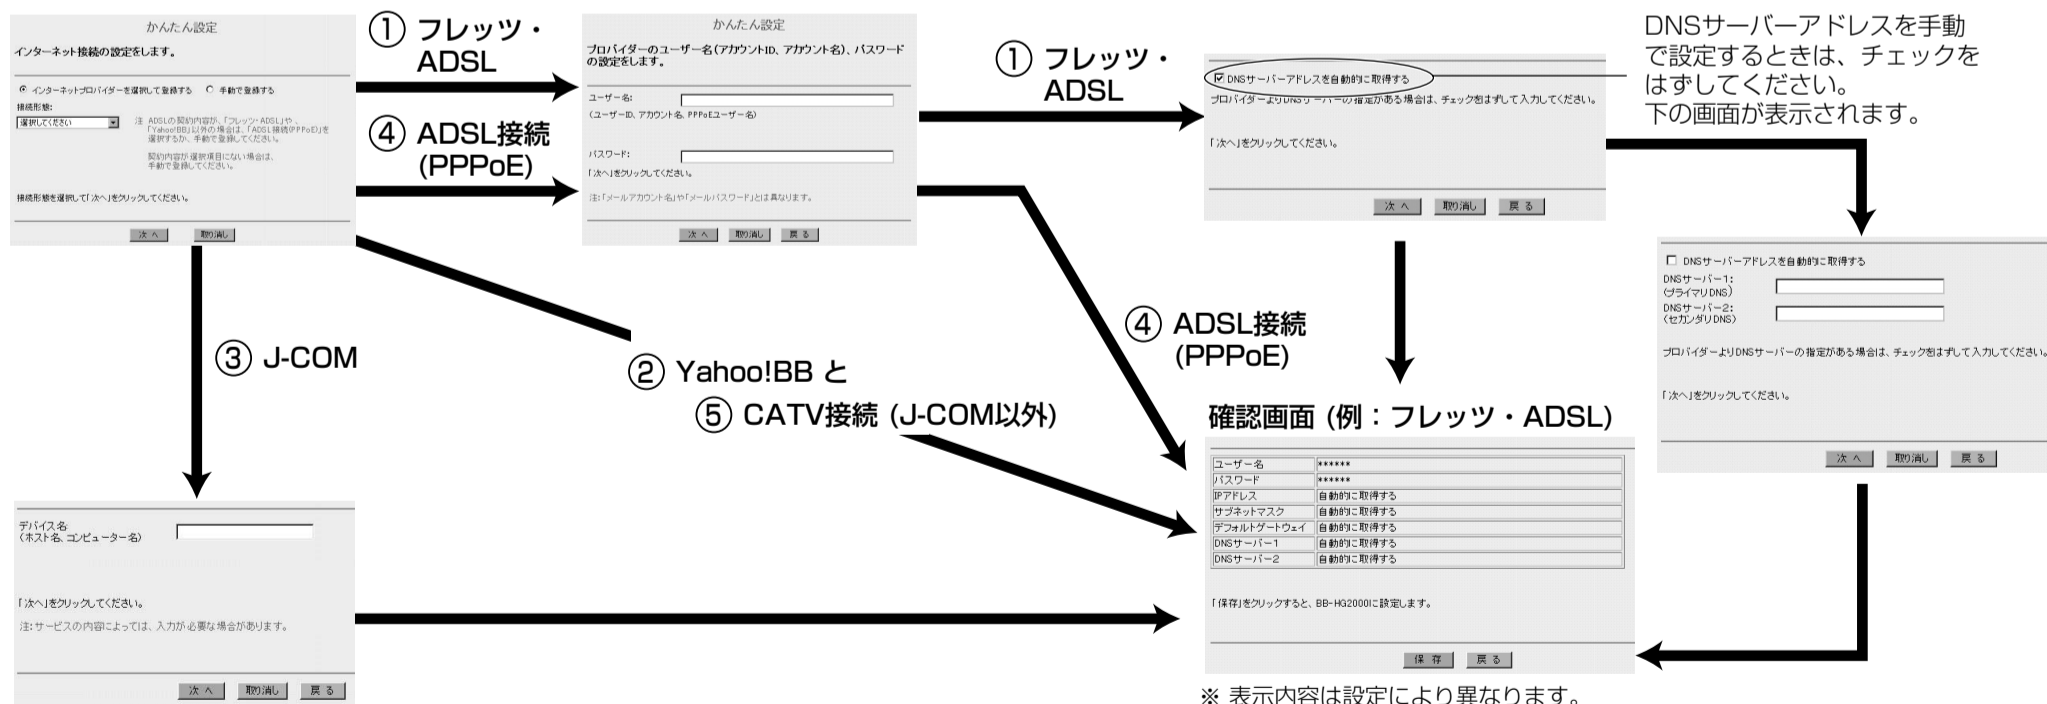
かんたん設定
インターネット接続の設定をします。

インターネットプロバイダーを選択して登録する　手動で登録する
接続形態:
選択してください
注　ADSLの契約内容が、「フレッツ・ADSL」や、「Yahoo!BB」以外の場合は、「ADSL接続(PPPoE)」を選択するか、手動で登録してください。
契約内容が選択項目にない場合は、手動で登録してください。

接続形態を選択して「次へ」をクリックしてください。

次へ　取り消し

① フレッツ・ADSL

④ ADSL接続 (PPPoE)

かんたん設定
プロバイダーのユーザー名(アカウントID、アカウント名)、パスワードの設定をします。

ユーザー名:
(ユーザーID、アカウント名、PPPoEユーザー名)

パスワード:
「次へ」をクリックしてください。
注:「メールアカウント名」や「メールパスワード」とは異なります。

次へ　取り消し　戻る

① フレッツ・ADSL

DNSサーバーアドレスを自動的に取得する
プロバイダーよりDNSサーバーの指定がある場合は、チェックをはずして入力してください。

「次へ」をクリックしてください。

次へ　取り消し　戻る

DNSサーバーアドレスを手動で設定するときは、チェックをはずしてください。
下の画面が表示されます。

DNSサーバーアドレスを自動的に取得する
DNSサーバー1:
(プライマリDNS)
DNSサーバー2:
(セカンダリDNS)

プロバイダーよりDNSサーバーの指定がある場合は、チェックをはずして入力してください。

「次へ」をクリックしてください。

次へ　取り消し　戻る

③ J-COM

② Yahoo!BB と
⑤ CATV接続 (J-COM以外)

④ ADSL接続 (PPPoE)

確認画面 (例：フレッツ・ADSL)

| ユーザー名 | ****** |
|---|---|
| パスワード | ****** |
| IPアドレス | 自動的に取得する |
| サブネットマスク | 自動的に取得する |
| デフォルトゲートウェイ | 自動的に取得する |
| DNSサーバー1 | 自動的に取得する |
| DNSサーバー2 | 自動的に取得する |

「保存」をクリックすると、BB-HG2000に設定します。

保存　戻る

※ 表示内容は設定により異なります。

デバイス名
(ホスト名、コンピューター名)

「次へ」をクリックしてください。
注:サービスの内容によっては、入力が必要な場合があります。

次へ　取り消し　戻る